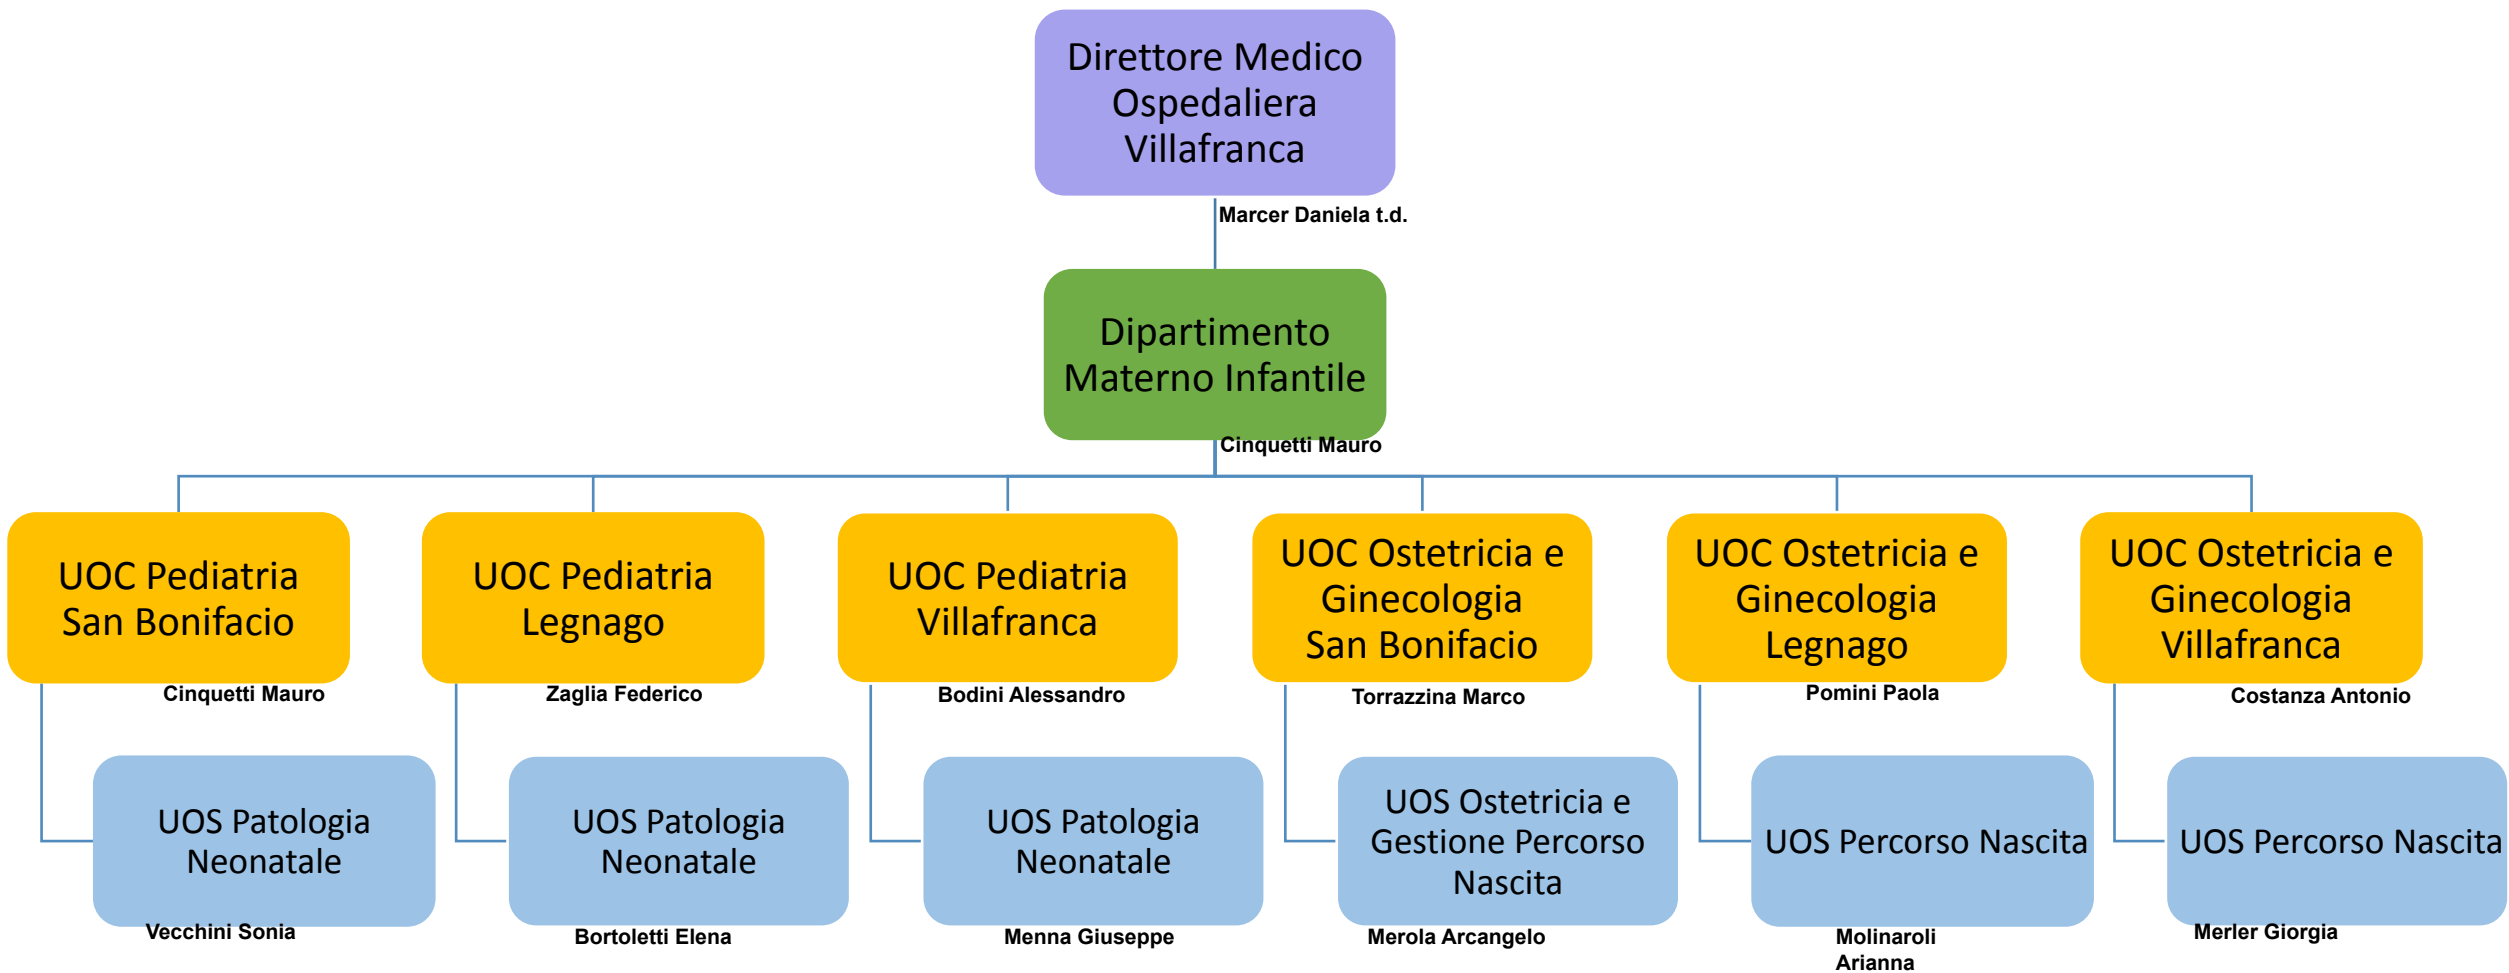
Direttore Medico Ospedaliera Villafranca

Marcer Daniela t.d.

Dipartimento Materno Infantile

Cinquetti Mauro

UOC Pediatria San Bonifacio

Cinquetti Mauro

UOS Patologia Neonatale

Vecchini Sonia

UOC Pediatria Legnago

Zaglia Federico

UOS Patologia Neonatale

Bortoletti Elena

UOC Pediatria Villafranca

Bodini Alessandro

UOS Patologia Neonatale

Menna Giuseppe

UOC Ostetricia e Ginecologia San Bonifacio

Torrazzina Marco

UOS Ostetricia e Gestione Percorso Nascita

Merola Arcangelo

UOC Ostetricia e Ginecologia Legnago

Pomini Paola

UOS Percorso Nascita

Molinaroli Arianna

UOC Ostetricia e Ginecologia Villafranca

Costanza Antonio

UOS Percorso Nascita

Merler Giorgia